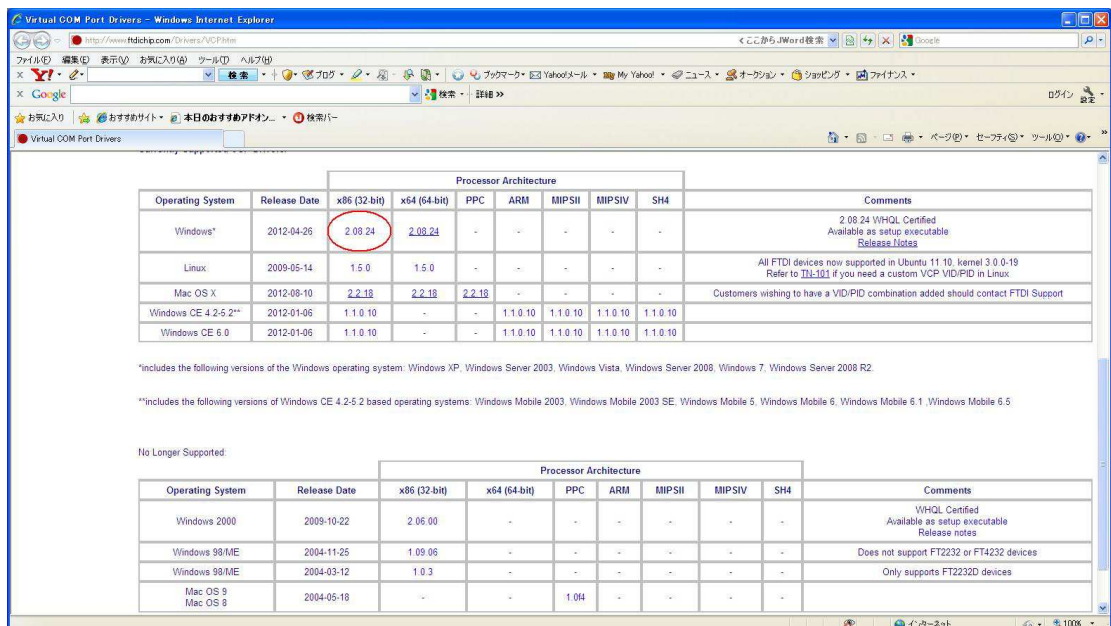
Virtual COM Port Drivers - Windows Internet Explorer

http://www.ftdichip.com/Drivers/VCP.htm

<ここからJWord検索 Google

ファイル(F) 編集(E) 表示(V) お気に入り(A) ツール(T) ヘルプ(H)

Y! 検索 ブログ ブックマーク Yahoo!メール My Yahoo! ニュース オークション ショッピング ファイナンス

Google 検索 詳細 » ログイン 設定

お気に入り おすすめサイト 本日のおすすめアドオン... 検索バー

Virtual COM Port Drivers

ページ(P) セーフティ(S) ツール(O)

| | | Processor Architecture | | | | | | | |
|---|---|---|---|---|---|---|---|---|---|
| Operating System | Release Date | x86 (32-bit) | x64 (64-bit) | PPC | ARM | MIPSII | MIPSIV | SH4 | Comments |
| Windows* | 2012-04-26 | 2.08.24 | 2.08.24 | - | - | - | - | - | 2.08.24 WHQL Certified Available as setup executable Release Notes |
| Linux | 2009-05-14 | 1.5.0 | 1.5.0 | - | - | - | - | - | All FTDI devices now supported in Ubuntu 11.10, kernel 3.0.0-19 Refer to TN-101 if you need a custom VCP VID/PID in Linux |
| Mac OS X | 2012-08-10 | 2.2.18 | 2.2.18 | 2.2.18 | - | - | - | - | Customers wishing to have a VID/PID combination added should contact FTDI Support |
| Windows CE 4.2-5.2** | 2012-01-06 | 1.1.0.10 | - | - | 1.1.0.10 | 1.1.0.10 | 1.1.0.10 | 1.1.0.10 | |
| Windows CE 6.0 | 2012-01-06 | 1.1.0.10 | - | - | 1.1.0.10 | 1.1.0.10 | 1.1.0.10 | 1.1.0.10 | |

*includes the following versions of the Windows operating system: Windows XP, Windows Server 2003, Windows Vista, Windows Server 2008, Windows 7, Windows Server 2008 R2.

**includes the following versions of Windows CE 4.2-5.2 based operating systems: Windows Mobile 2003, Windows Mobile 2003 SE, Windows Mobile 5, Windows Mobile 6, Windows Mobile 6.1 ,Windows Mobile 6.5

No Longer Supported:

| | | Processor Architecture | | | | | | | |
|---|---|---|---|---|---|---|---|---|---|
| Operating System | Release Date | x86 (32-bit) | x64 (64-bit) | PPC | ARM | MIPSII | MIPSIV | SH4 | Comments |
| Windows 2000 | 2009-10-22 | 2.06.00 | - | - | - | - | - | - | WHQL Certified Available as setup executable Release notes |
| Windows 98/ME | 2004-11-25 | 1.09.06 | - | - | - | - | - | - | Does not support FT2232 or FT4232 devices |
| Windows 98/ME | 2004-03-12 | 1.0.3 | - | - | - | - | - | - | Only supports FT2232D devices |
| Mac OS 9 Mac OS 8 | 2004-05-18 | - | - | 1.0f4 | - | - | - | - | |

インターネット 100%